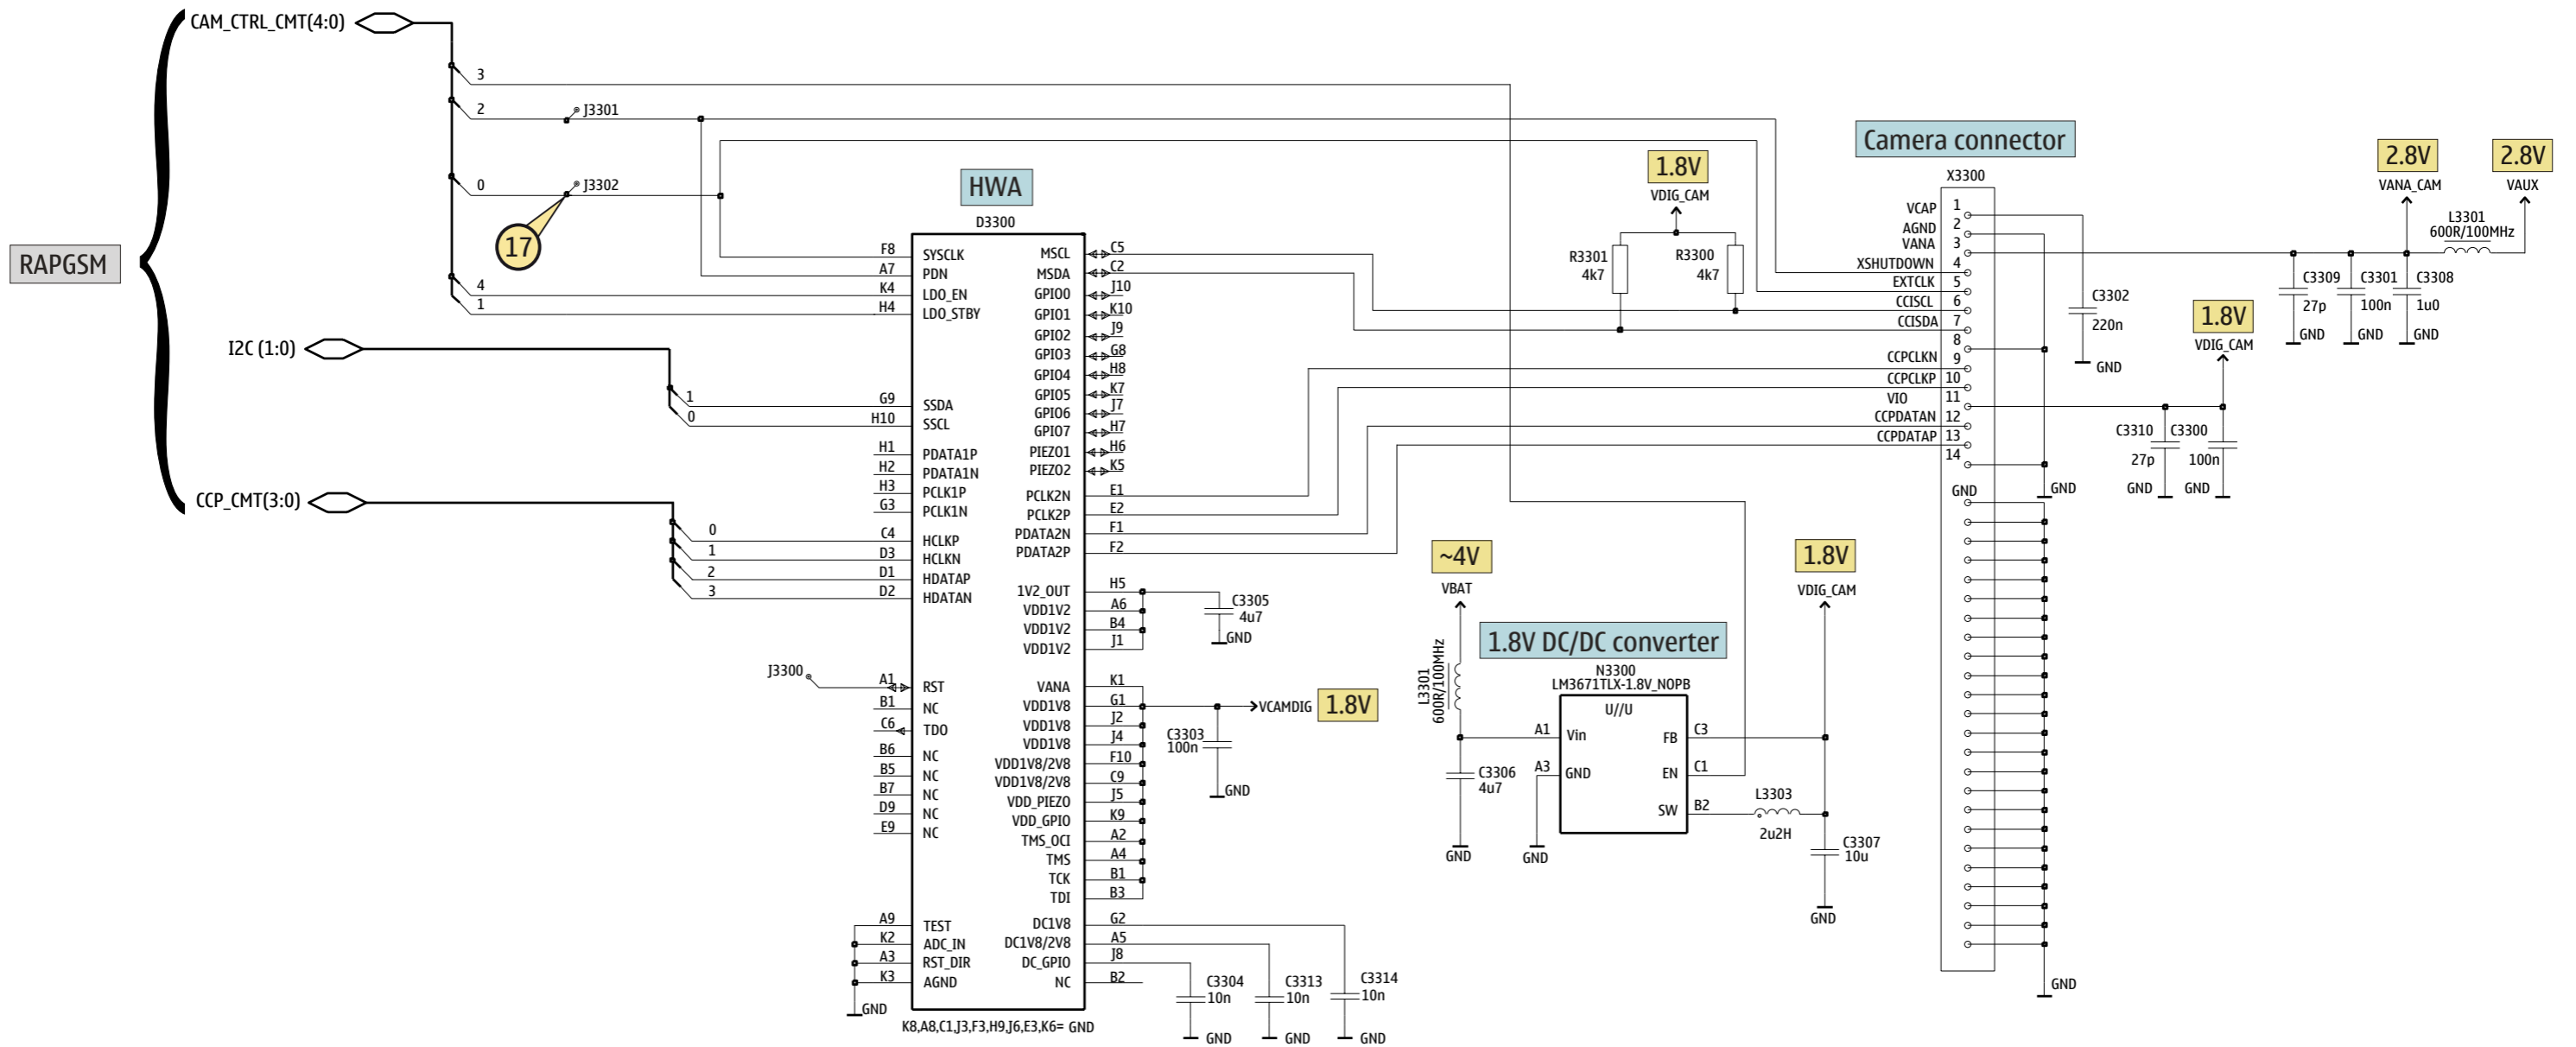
CAM_CTRL_CMT(4:0)

3

2

J3301

0

J3302

4

1

17

RAPGSM

I2C (1:0)

1

0

CCP_CMT(3:0)

0

1

2

3

HWA

D3300

F8 SYSCLK
A7 PDN
K4 LDO_EN
H4 LDO_STBY
G9 SSDA
H10 SSCL
H1 PDATA1P
H2 PDATA1N
H3 PCLK1P
G3 PCLK1N
C4 HCLKP
D3 HCLKN
D1 HDATAP
D2 HDATAN

MSCL C5
MSDA C2
GPIO0 J10
GPIO1 K10
GPIO2 J9
GPIO3 G8
GPIO4 H8
GPIO5 K7
GPIO6 J7
GPIO7 H7
PIEZO1 H6
PIEZO2 K5
PCLK2N E1
PCLK2P E2
PDATA2N F1
PDATA2P F2
1V2_OUT H5
VDD1V2 A6
VDD1V2 B4
VDD1V2 J1

C3305
4u7
GND

J3300

A1 RST
B1 NC
C6 TDO
B6 NC
B5 NC
B7 NC
D9 NC
E9 NC

VANA K1
VDD1V8 G1
VDD1V8 J2
VDD1V8 J4
VDD1V8/2V8 F10
VDD1V8/2V8 C9
VDD_PIEZO J5
VDD_GPIO K9
TMS_OCI A2
TMS A4
TCK B1
TDI B3

VCAMDIG 1.8V

C3303
100n
GND

A9 TEST
K2 ADC_IN
A3 RST_DIR
K3 AGND
GND

DC1V8 G2
DC1V8/2V8 A5
DC_GPIO J8
NC B2

K8,A8,C1,J3,F3,H9,J6,E3,K6= GND

C3304
10n
GND
C3313
10n
GND
C3314
10n
GND

1.8V
VDIG_CAM
R3301
4k7
R3300
4k7

~4V
VBAT
L3301
600R/100MHz
C3306
4u7
GND

1.8V DC/DC converter
N3300
LM3671TLX-1.8V_NOPB
U//U
A1 Vin
A3 GND
FB C3
EN C1
SW B2
GND
L3303
2u2H

1.8V
VDIG_CAM
C3307
10u
GND

Camera connector
X3300
VCAP 1
AGND 2
VANA 3
XSHUTDOWN 4
EXTCLK 5
CCISCL 6
CCISDA 7
8
CCPCLKN 9
CCPCLKP 10
VIO 11
CCPDATAN 12
CCPDATAP 13
14
GND
GND
GND

C3302
220n
GND

2.8V
VANA_CAM
2.8V
VAUX
L3301
600R/100MHz
C3309
27p
GND
C3301
100n
GND
C3308
1u0
GND

1.8V
VDIG_CAM
C3310
27p
GND
C3300
100n
GND